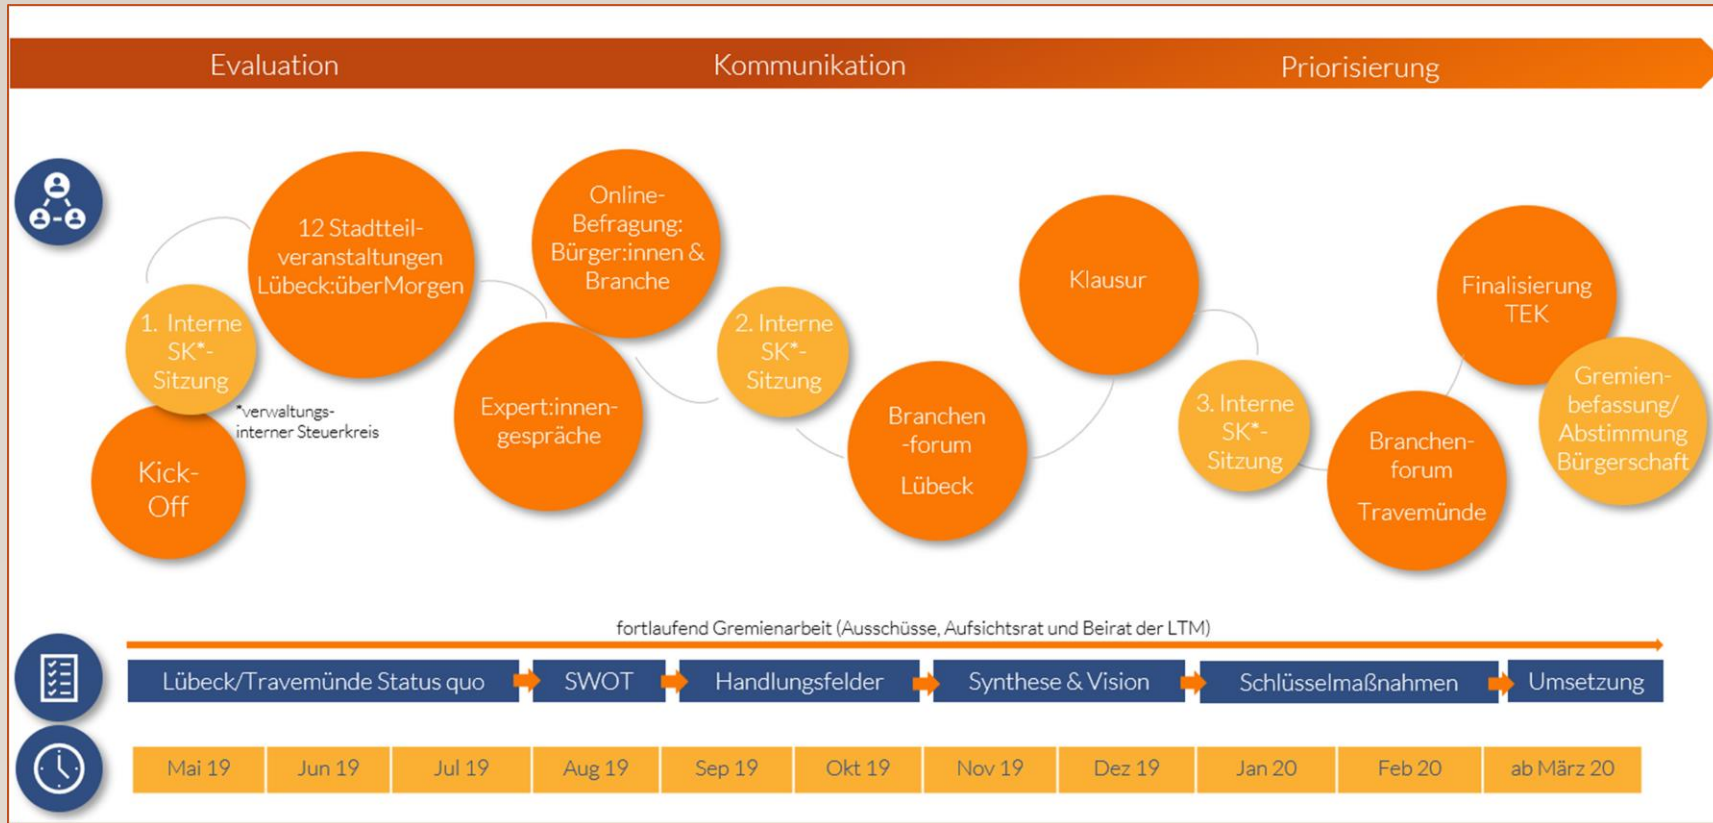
Evaluation

Kommunikation

Priorisierung

Kick-Off

1. Interne SK*-Sitzung

*verwaltungs-interner Steuerkreis

12 Stadtteil-veranstaltungen Lübeck:überMorgen

Expert:innen-gespräche

Online-Befragung: Bürger:innen & Branche

2. Interne SK*-Sitzung

Branchen-forum Lübeck

Klausur

3. Interne SK*-Sitzung

Branchen-forum Travemünde

Finalisierung TEK

Gremien-befassung/ Abstimmung Bürgerschaft

fortlaufend Gremienarbeit (Ausschüsse, Aufsichtsrat und Beirat der LTM)

Lübeck/Travemünde Status quo

SWOT

Handlungsfelder

Synthese & Vision

Schlüsselmaßnahmen

Umsetzung

| Mai 19 | Jun 19 | Jul 19 | Aug 19 | Sep 19 | Okt 19 | Nov 19 | Dez 19 | Jan 20 | Feb 20 | ab März 20 |